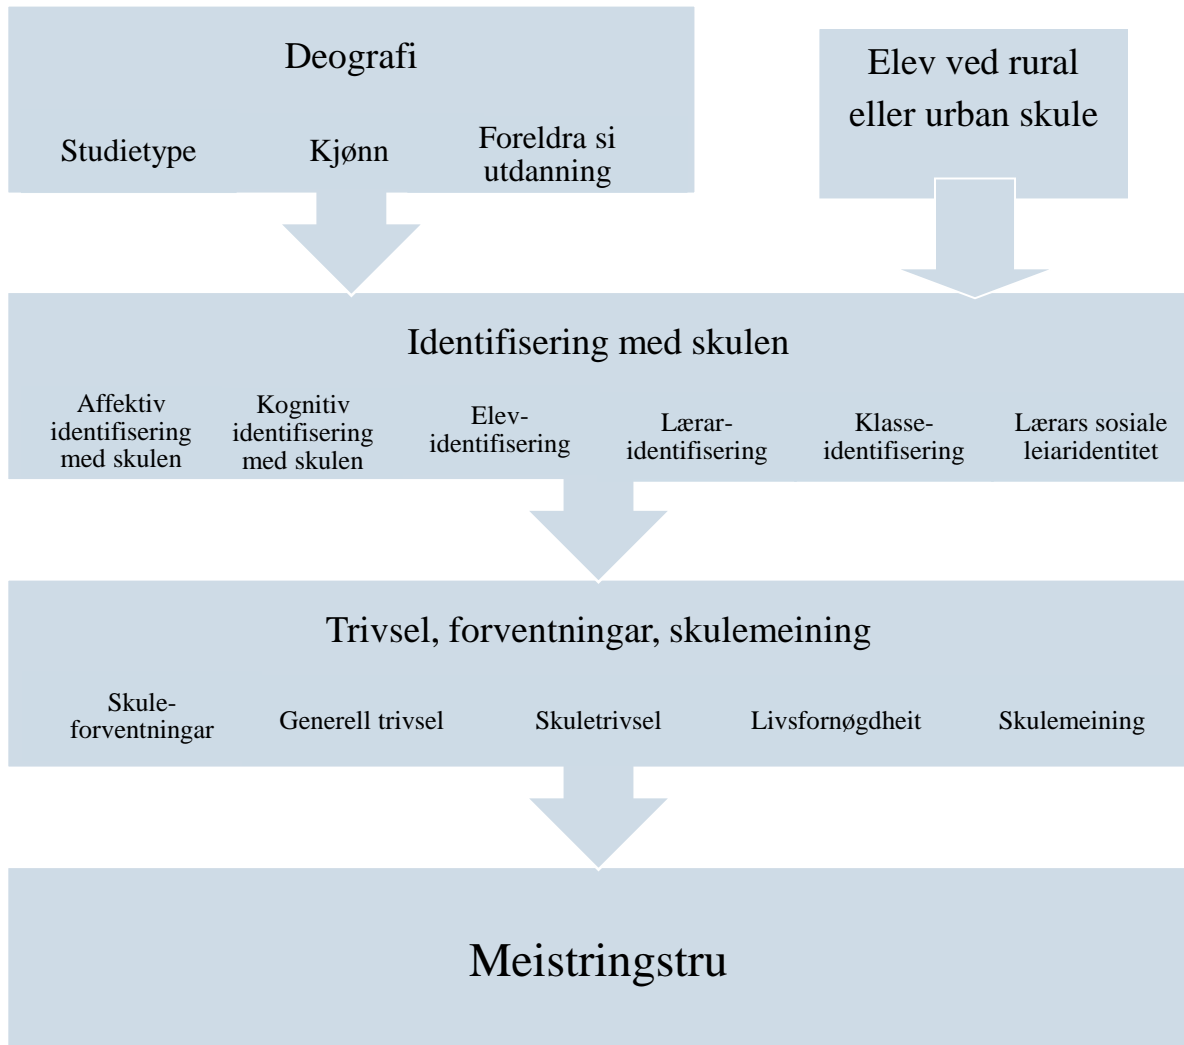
Deografi

Studietype

Kjønn

Foreldra si utdanning

Elev ved rural eller urban skule

Identifisering med skulen

Affektiv identifisering med skulen

Kognitiv identifisering med skulen

Elev-identifisering

Lærar-identifisering

Klasse-identifisering

Lærars sosiale leiaridentitet

Trivsel, forventningar, skulemeining

Skule-forventningar

Generell trivsel

Skuletrivsel

Livsfornøgdheit

Skulemeining

Meistringstru